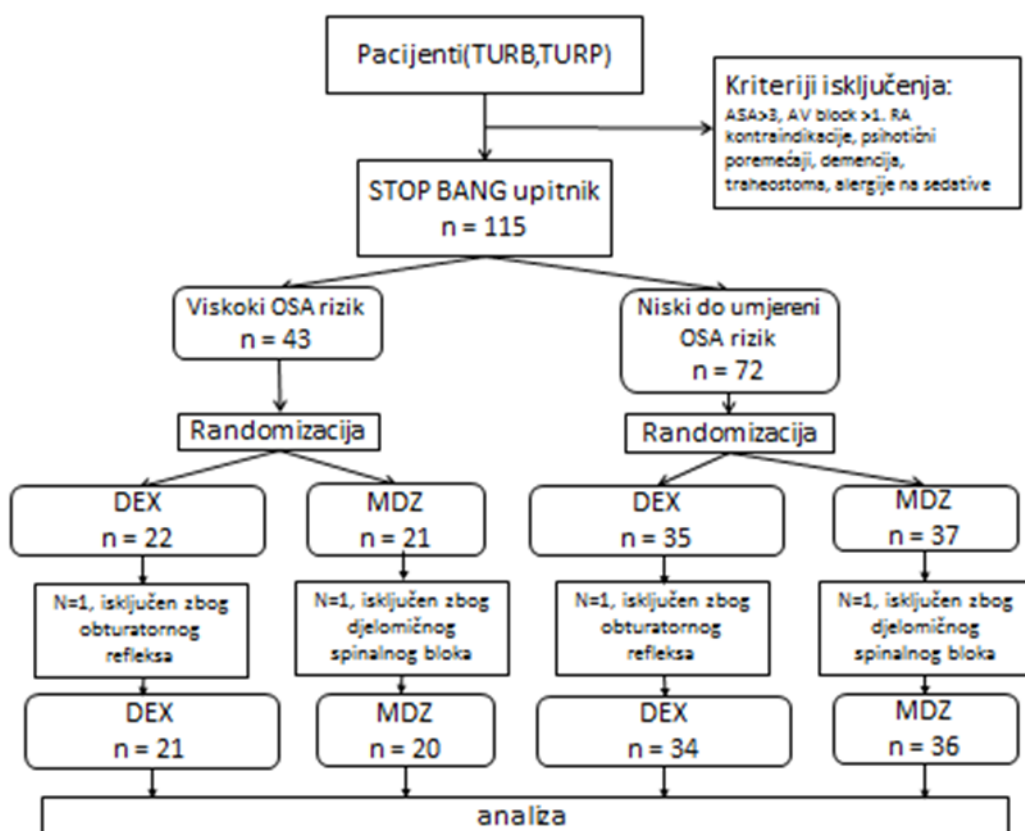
Pacijenti(TURB,TURP)

Kriteriji isključenja:
ASA>3, AV block >1. RA kontraindikacije, psihotični poremećaji, demencija, traheostoma, alergije na sedative

STOP BANG upitnik
n = 115

Viskoki OSA rizik
n = 43

Niski do umjereni OSA rizik
n = 72

Randomizacija

Randomizacija

DEX
n = 22

MDZ
n = 21

DEX
n = 35

MDZ
n = 37

N=1, isključen zbog obturatornog refleksa

N=1, isključen zbog djelomičnog spinalnog bloka

N=1, isključen zbog obturatornog refleksa

N=1, isključen zbog djelomičnog spinalnog bloka

DEX
n = 21

MDZ
n = 20

DEX
n = 34

MDZ
n = 36

analiza